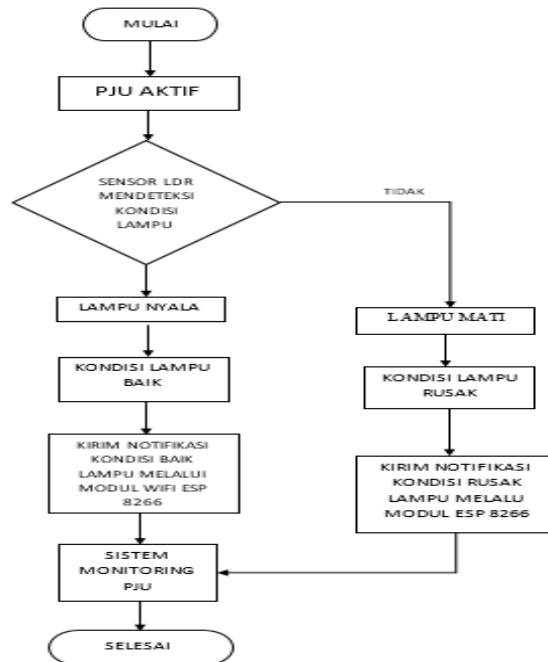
MULAI

PJU AKTIF

SENSOR LDR MENDETEKSI KONDISI LAMPU

TIDAK

LAMPU NYALA

LAMPU MATI

KONDISI LAMPU BAIK

KONDISI LAMPU RUSAK

KIRIM NOTIFIKASI KONDISI BAIK LAMPU MELALUI MODUL WIFI ESP 8266

KIRIM NOTIFIKASI KONDISI RUSAK LAMPU MELALU MODUL ESP 8266

SISTEM MONITORING PJU

SELESAI